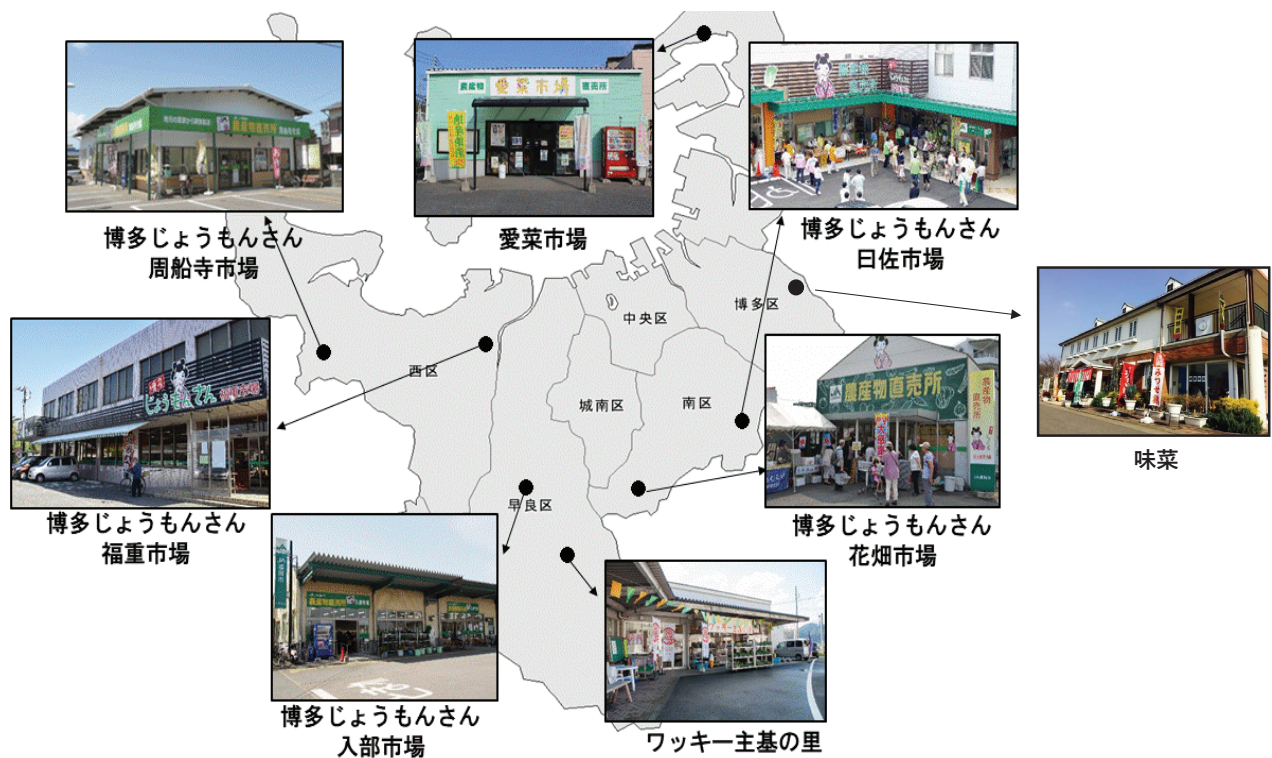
博多じょうもんさん
周船寺市場

愛菜市場

博多じょうもんさん
日佐市場

味菜

中央区

博多区

西区

城南区

南区

博多じょうもんさん
福重市場

早良区

博多じょうもんさん
花畑市場

博多じょうもんさん
入部市場

ワッキー主基の里

農産物直売所

愛菜市場

農産物

直売所

じょうもんさん